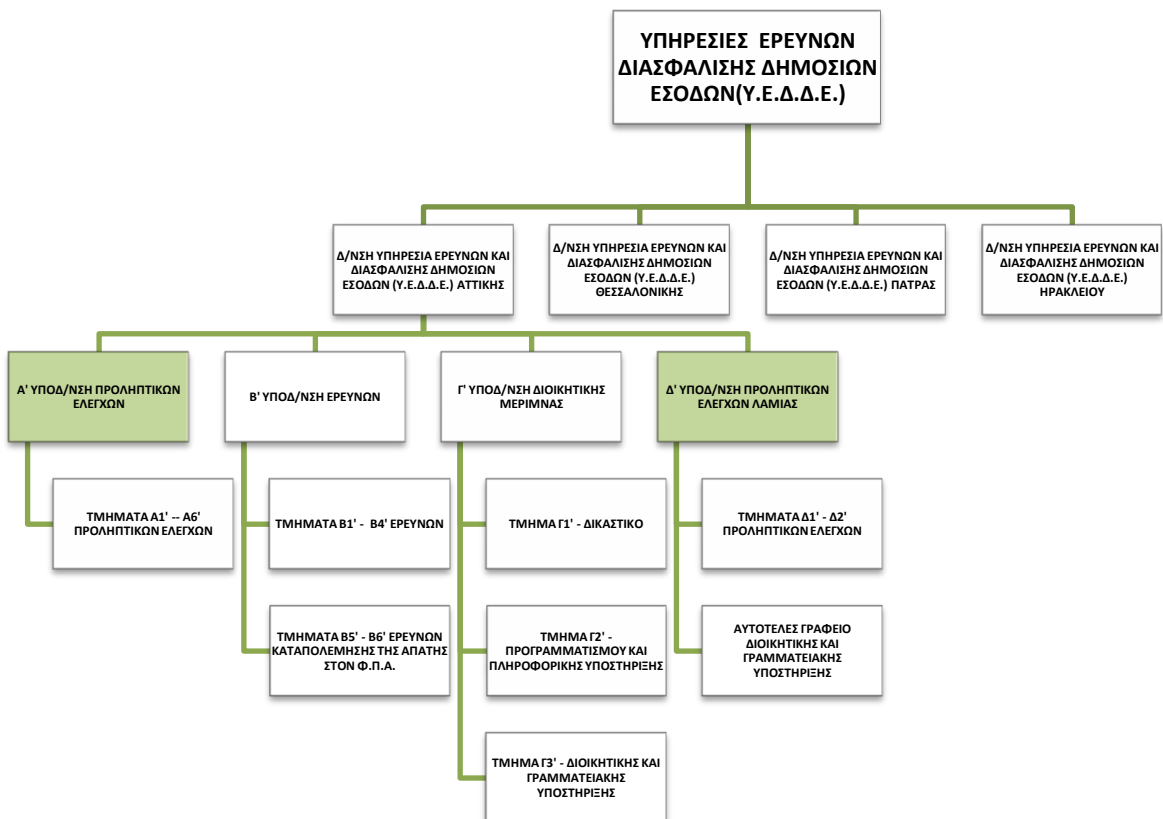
ΥΠΗΡΕΣΙΕΣ ΕΡΕΥΝΩΝ ΔΙΑΣΦΑΛΙΣΗΣ ΔΗΜΟΣΙΩΝ ΕΣΟΔΩΝ(Υ.Ε.Δ.Δ.Ε.)

Δ/ΝΣΗ ΥΠΗΡΕΣΙΑ ΕΡΕΥΝΩΝ ΚΑΙ ΔΙΑΣΦΑΛΙΣΗΣ ΔΗΜΟΣΙΩΝ ΕΣΟΔΩΝ (Υ.Ε.Δ.Δ.Ε.) ΑΤΤΙΚΗΣ

Δ/ΝΣΗ ΥΠΗΡΕΣΙΑ ΕΡΕΥΝΩΝ ΚΑΙ ΔΙΑΣΦΑΛΙΣΗΣ ΔΗΜΟΣΙΩΝ ΕΣΟΔΩΝ (Υ.Ε.Δ.Δ.Ε.) ΘΕΣΣΑΛΟΝΙΚΗΣ

Δ/ΝΣΗ ΥΠΗΡΕΣΙΑ ΕΡΕΥΝΩΝ ΚΑΙ ΔΙΑΣΦΑΛΙΣΗΣ ΔΗΜΟΣΙΩΝ ΕΣΟΔΩΝ (Υ.Ε.Δ.Δ.Ε.) ΠΑΤΡΑΣ

Δ/ΝΣΗ ΥΠΗΡΕΣΙΑ ΕΡΕΥΝΩΝ ΚΑΙ ΔΙΑΣΦΑΛΙΣΗΣ ΔΗΜΟΣΙΩΝ ΕΣΟΔΩΝ (Υ.Ε.Δ.Δ.Ε.) ΗΡΑΚΛΕΙΟΥ

Α' ΥΠΟΔ/ΝΣΗ ΠΡΟΛΗΠΤΙΚΩΝ ΕΛΕΓΧΩΝ

Β' ΥΠΟΔ/ΝΣΗ ΕΡΕΥΝΩΝ

Γ' ΥΠΟΔ/ΝΣΗ ΔΙΟΙΚΗΤΙΚΗΣ ΜΕΡΙΜΝΑΣ

Δ' ΥΠΟΔ/ΝΣΗ ΠΡΟΛΗΠΤΙΚΩΝ ΕΛΕΓΧΩΝ ΛΑΜΙΑΣ

ΤΜΗΜΑΤΑ Α1' -- Α6' ΠΡΟΛΗΠΤΙΚΩΝ ΕΛΕΓΧΩΝ

ΤΜΗΜΑΤΑ Β1' - Β4' ΕΡΕΥΝΩΝ

ΤΜΗΜΑΤΑ Β5' - Β6' ΕΡΕΥΝΩΝ ΚΑΤΑΠΟΛΕΜΗΣΗΣ ΤΗΣ ΑΠΑΤΗΣ ΣΤΟΝ Φ.Π.Α.

ΤΜΗΜΑ Γ1' - ΔΙΚΑΣΤΙΚΟ

ΤΜΗΜΑ Γ2' - ΠΡΟΓΡΑΜΜΑΤΙΣΜΟΥ ΚΑΙ ΠΛΗΡΟΦΟΡΙΚΗΣ ΥΠΟΣΤΗΡΙΞΗΣ

ΤΜΗΜΑ Γ3' - ΔΙΟΙΚΗΤΙΚΗΣ ΚΑΙ ΓΡΑΜΜΑΤΕΙΑΚΗΣ ΥΠΟΣΤΗΡΙΞΗΣ

ΤΜΗΜΑΤΑ Δ1' - Δ2' ΠΡΟΛΗΠΤΙΚΩΝ ΕΛΕΓΧΩΝ

ΑΥΤΟΤΕΛΕΣ ΓΡΑΦΕΙΟ ΔΙΟΙΚΗΤΙΚΗΣ ΚΑΙ ΓΡΑΜΜΑΤΕΙΑΚΗΣ ΥΠΟΣΤΗΡΙΞΗΣ